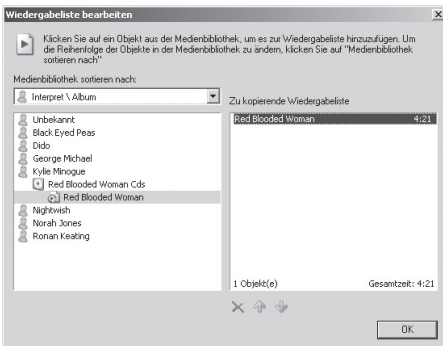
Wiedergabeliste bearbeiten

Klicken Sie auf ein Objekt aus der Medienbibliothek, um es zur Wiedergabeliste hinzuzufügen. Um die Reihenfolge der Objekte in der Medienbibliothek zu ändern, klicken Sie auf "Medienbibliothek sortieren nach"

Medienbibliothek sortieren nach:

Interpret \ Album

Unbekannt
Black Eyed Peas
Dido
George Michael
Kylie Minogue
Red Blooded Woman Cds
Red Blooded Woman
Nightwish
Norah Jones
Ronan Keating

Zu kopierende Wiedergabeliste

| Red Blooded Woman | 4:21 |
|---|---|

1 Objekt(e)

Gesamtzeit: 4:21

OK